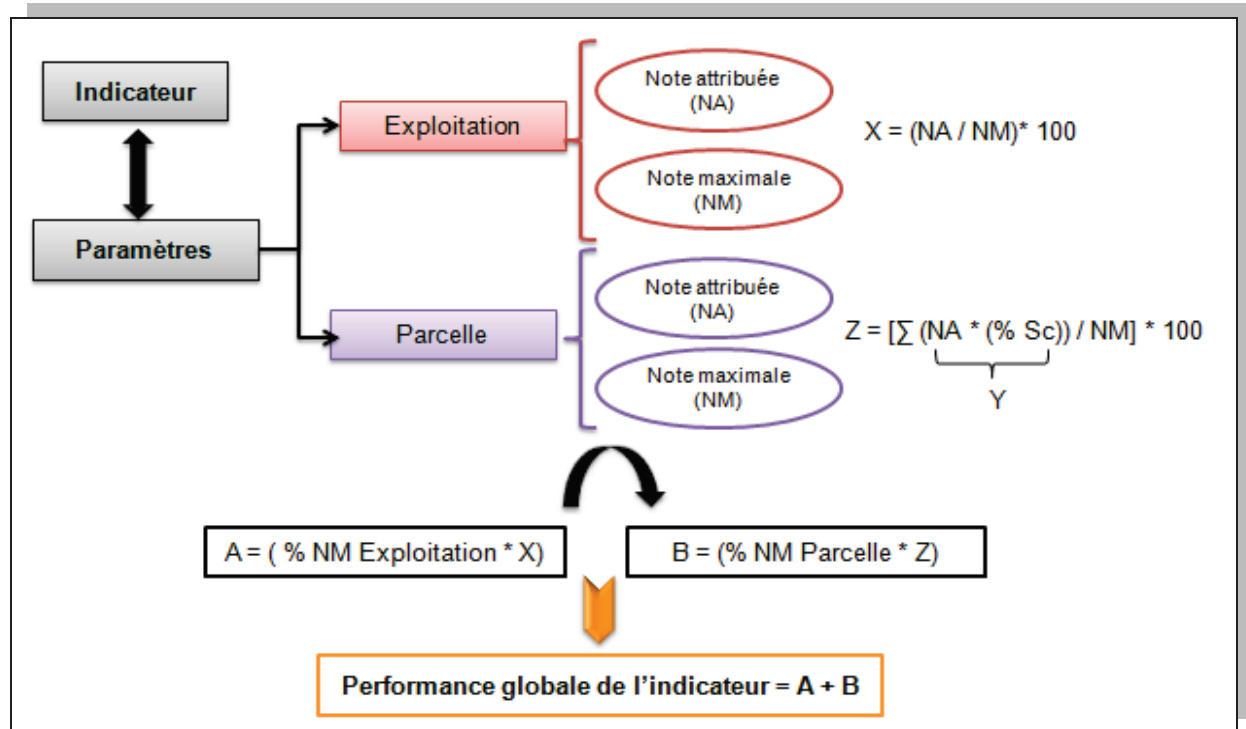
Indicateur

Paramètres

Exploitation

Note attribuée (NA)

Note maximale (NM)

X = (NA / NM)* 100

Parcelle

Note attribuée (NA)

Note maximale (NM)

Z = [∑ (NA * (% Sc)) / NM] * 100

Y

A = ( % NM Exploitation * X)

B = (% NM Parcelle * Z)

Performance globale de l’indicateur = A + B